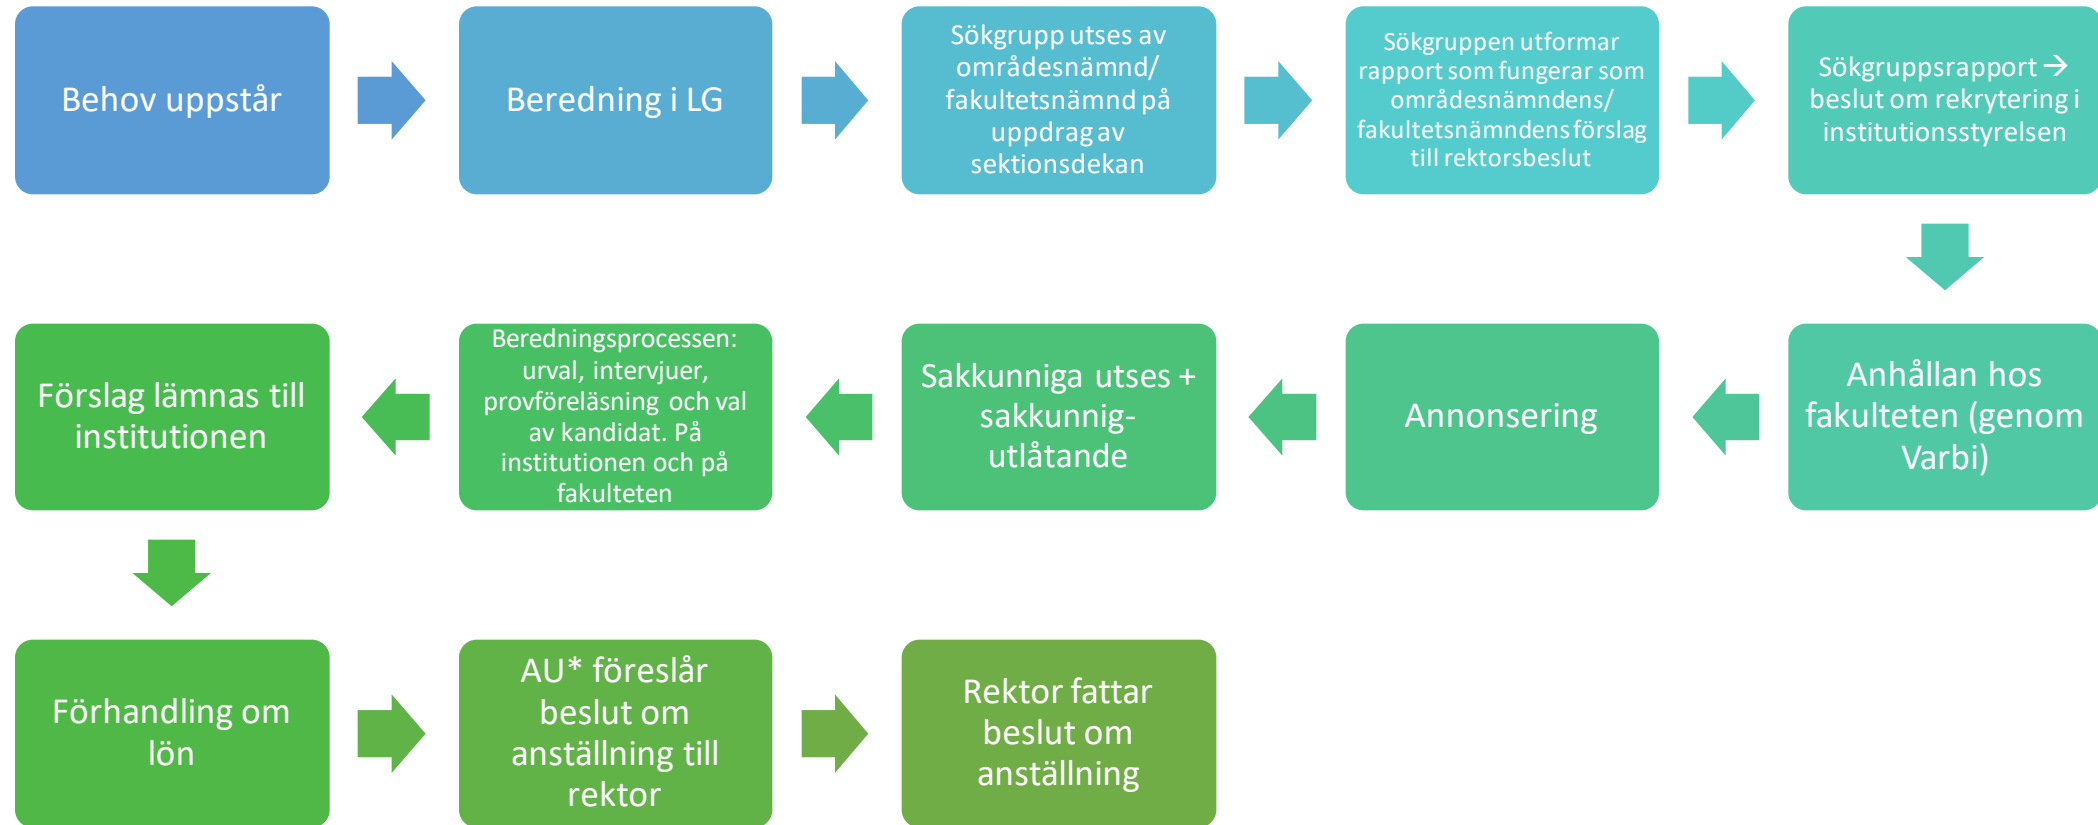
Behov uppstår

Beredning i LG

Sökgrupp utses av områdesnämnd/ fakultetsnämnd på uppdrag av sektionsdekan

Sökgruppen utformar rapport som fungerar som områdesnämndens/ fakultetsnämndens förslag till rektorsbeslut

Sökgruppsrapport → beslut om rekrytering i institutionsstyrelsen

Anhållan hos fakulteten (genom Varbi)

Annonsering

Sakkunniga utses + sakkunnig-utlåtande

Beredningsprocessen: urval, intervjuer, provföreläsning och val av kandidat. På institutionen och på fakulteten

Förslag lämnas till institutionen

Förhandling om lön

AU* föreslår beslut om anställning till rektor

Rektor fattar beslut om anställning